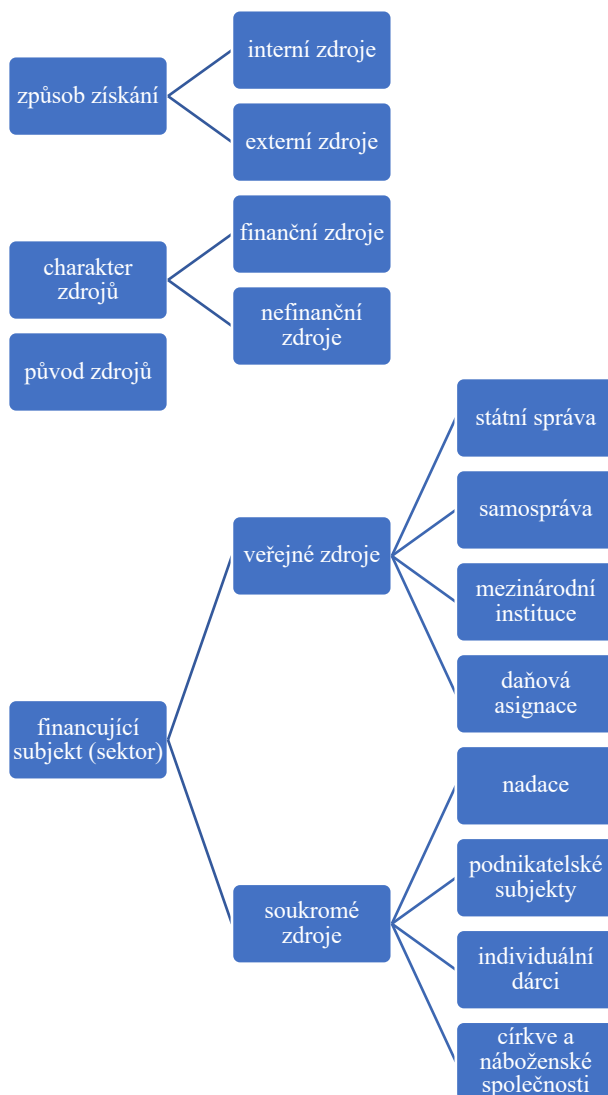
způsob získání

interní zdroje

externí zdroje

charakter zdrojů

finanční zdroje

nefinanční zdroje

původ zdrojů

státní správa

samospráva

veřejné zdroje

mezinárodní instituce

daňová asignace

financující subjekt (sektor)

nadace

podnikatelské subjekty

soukromé zdroje

individuální dárci

církve a náboženské společnosti